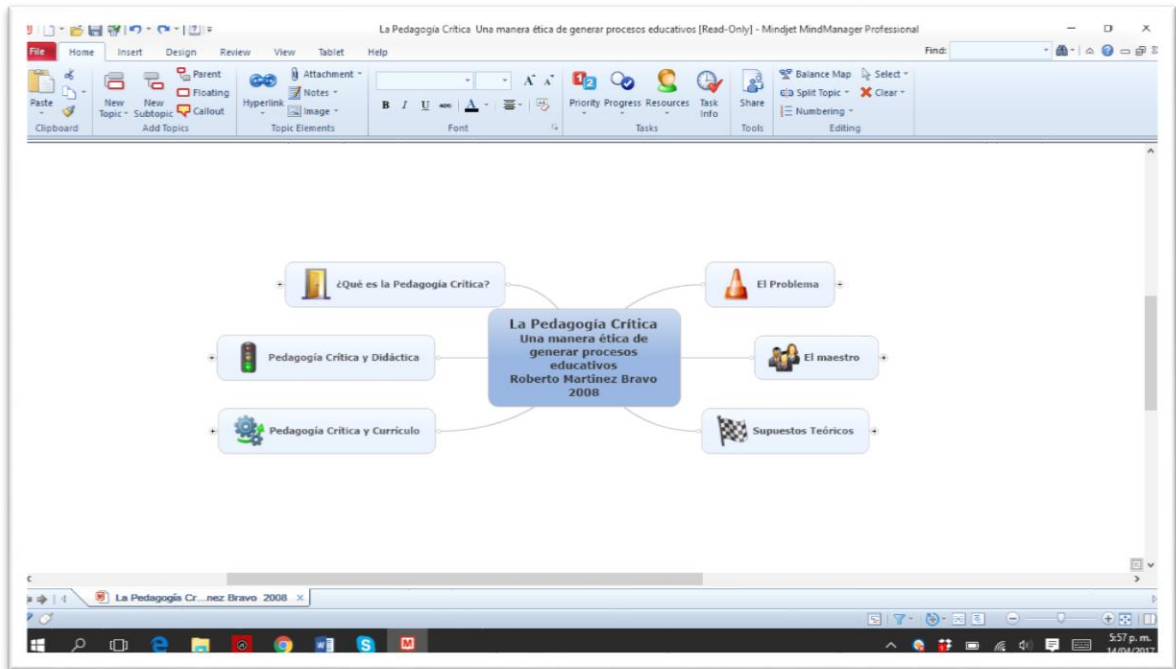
La Pedagogía Crítica Una manera ética de generar procesos educativos [Read-Only] - Mindjet MindManager Professional

File Home Insert Design Review View Tablet Help

Find:

Paste

Clipboard

New Topic New Subtopic Parent Floating Callout

Add Topics

Hyperlink Attachment Notes Image

Topic Elements

B I U A

Font

Priority Progress Resources Task Info

Tasks

Share

Tools

Balance Map Select Split Topic Clear Numbering

Editing

¿Qué es la Pedagogía Crítica?

Pedagogía Crítica y Didáctica

Pedagogía Crítica y Currículo

La Pedagogía Crítica
Una manera ética de generar procesos educativos
Roberto Martínez Bravo
2008

El Problema

El maestro

Supuestos Teóricos

La Pedagogía Cr...nez Bravo 2008

5:57 p. m.
14/04/2017